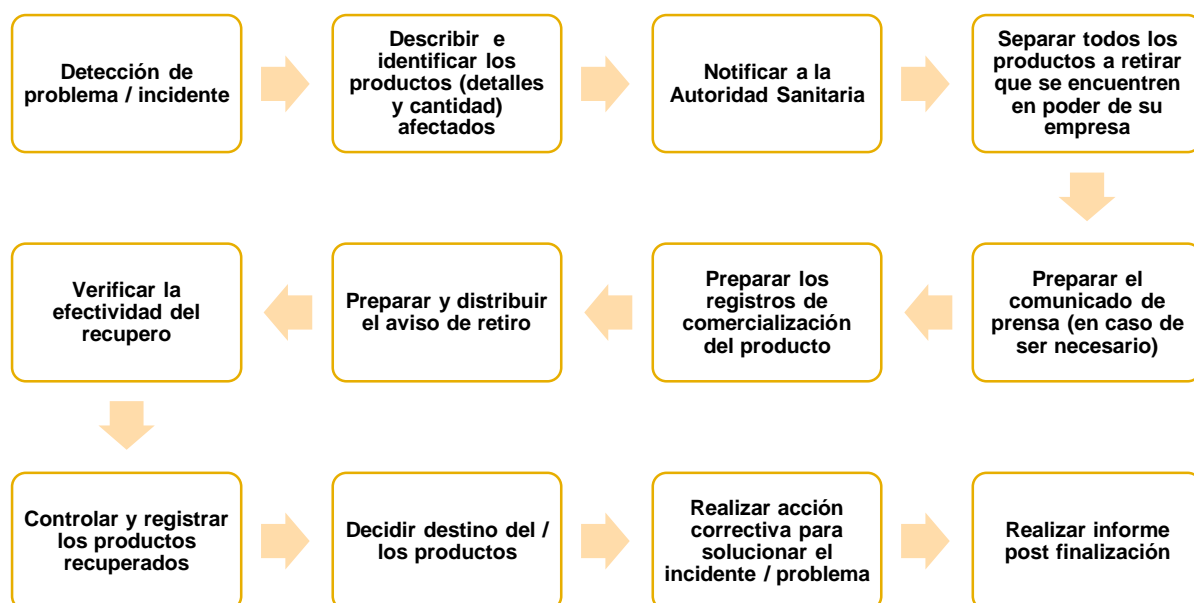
Detección de problema / incidente

Describir e identificar los productos (detalles y cantidad) afectados

Notificar a la Autoridad Sanitaria

Separar todos los productos a retirar que se encuentren en poder de su empresa

Preparar el comunicado de prensa (en caso de ser necesario)

Preparar los registros de comercialización del producto

Preparar y distribuir el aviso de retiro

Verificar la efectividad del recupero

Controlar y registrar los productos recuperados

Decidir destino del / los productos

Realizar acción correctiva para solucionar el incidente / problema

Realizar informe post finalización